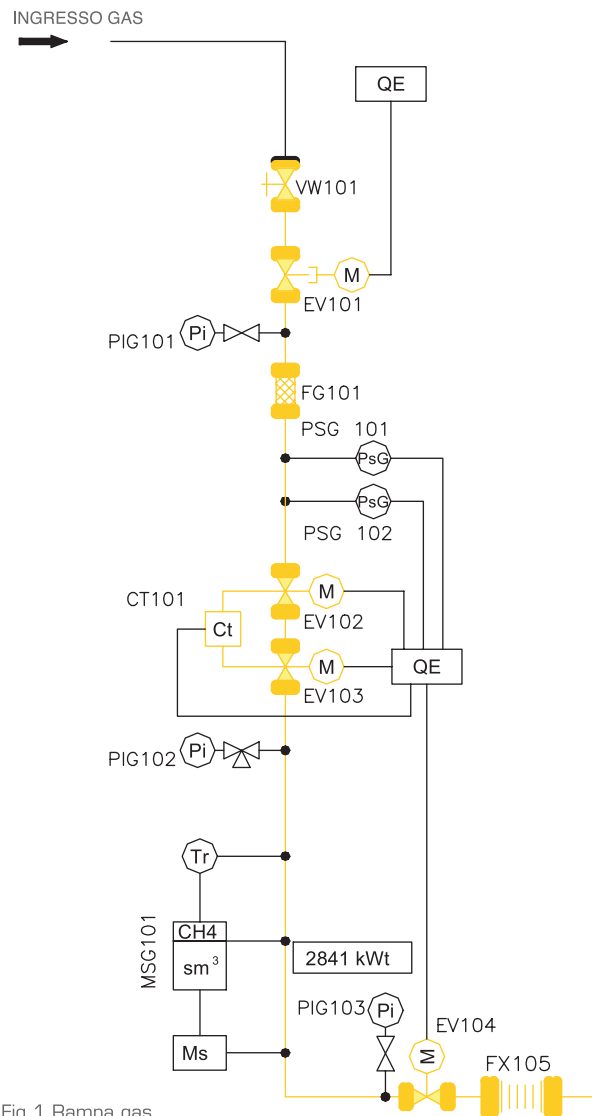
INGRESSO GAS

QE

VW101

M

EV101

PIG101

Pi

FG101

PSG 101

PsG

PsG

PSG 102

CT101

M

EV102

Ct

M

QE

EV103

PIG102

Pi

Tr

MSG101

CH4

$sm^3$

2841 kWt

PIG103

Pi

EV104

M

FX105

Ms

Fig.1 Rampa gas